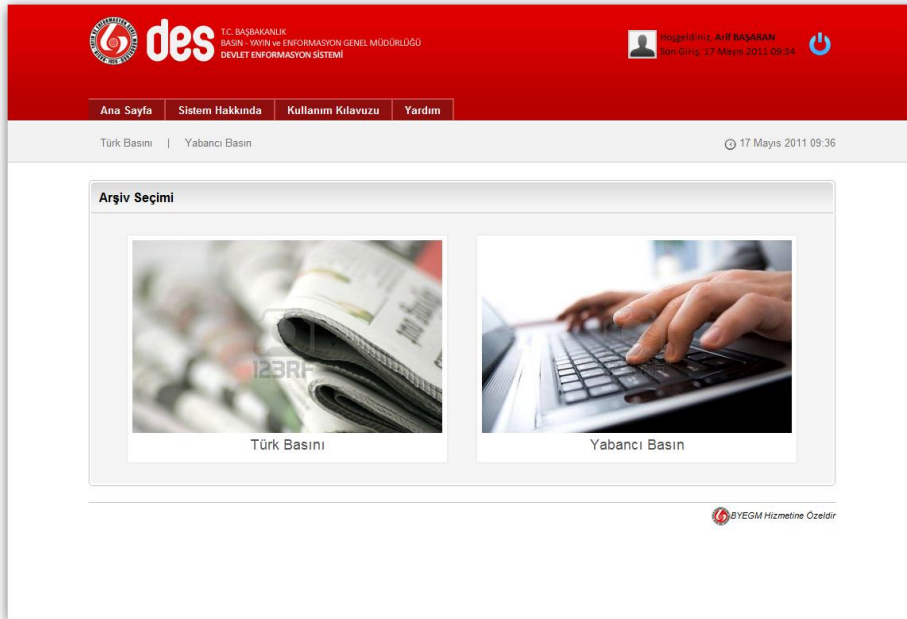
des
T.C. BAŞBAKANLIK
BASIN - YAYIN ve ENFORMASYON GENEL MÜDÜRLÜĞÜ
DEVLET ENFORMASYON SİSTEMİ

Hoşgeldiniz, Arif BAŞARAN
Son Giriş: 17 Mayıs 2011 09:34

Ana Sayfa | Sistem Hakkında | Kullanım Kılavuzu | Yardım

Türk Basını | Yabancı Basın

17 Mayıs 2011 09:36

Arşiv Seçimi

123RF

Türk Basını

Yabancı Basın

BYEGM Hizmetine Özeldir